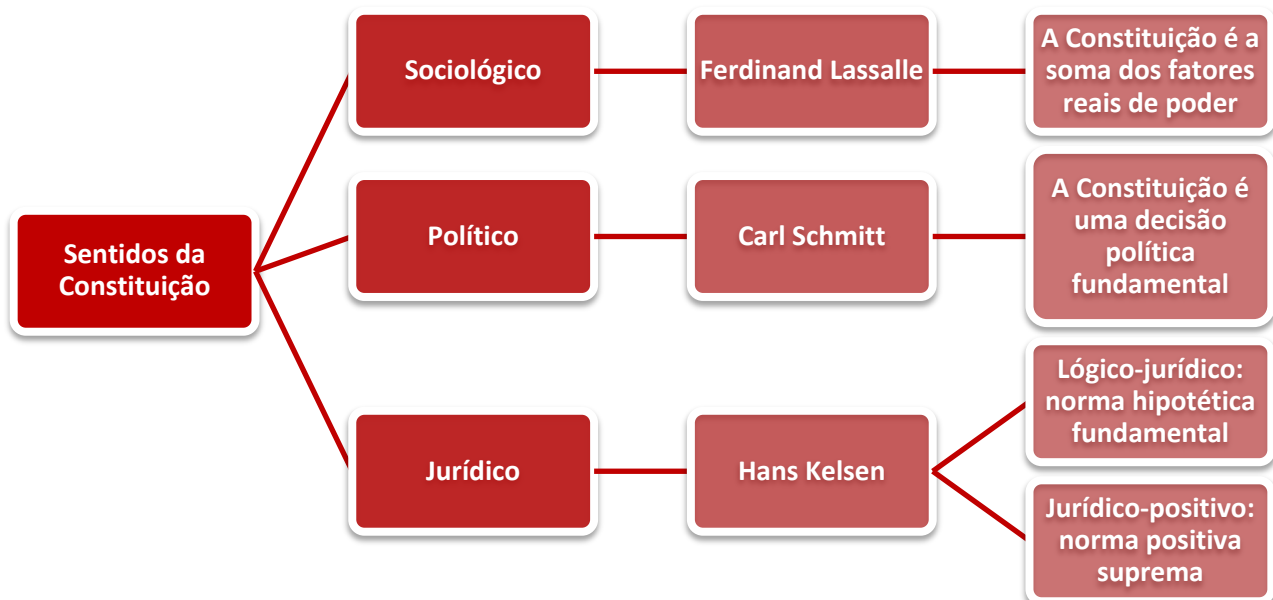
Sentidos da Constituição

Sociológico

Ferdinand Lassalle

A Constituição é a soma dos fatores reais de poder

Político

Carl Schmitt

A Constituição é uma decisão política fundamental

Jurídico

Hans Kelsen

Lógico-jurídico: norma hipotética fundamental

Jurídico-positivo: norma positiva suprema